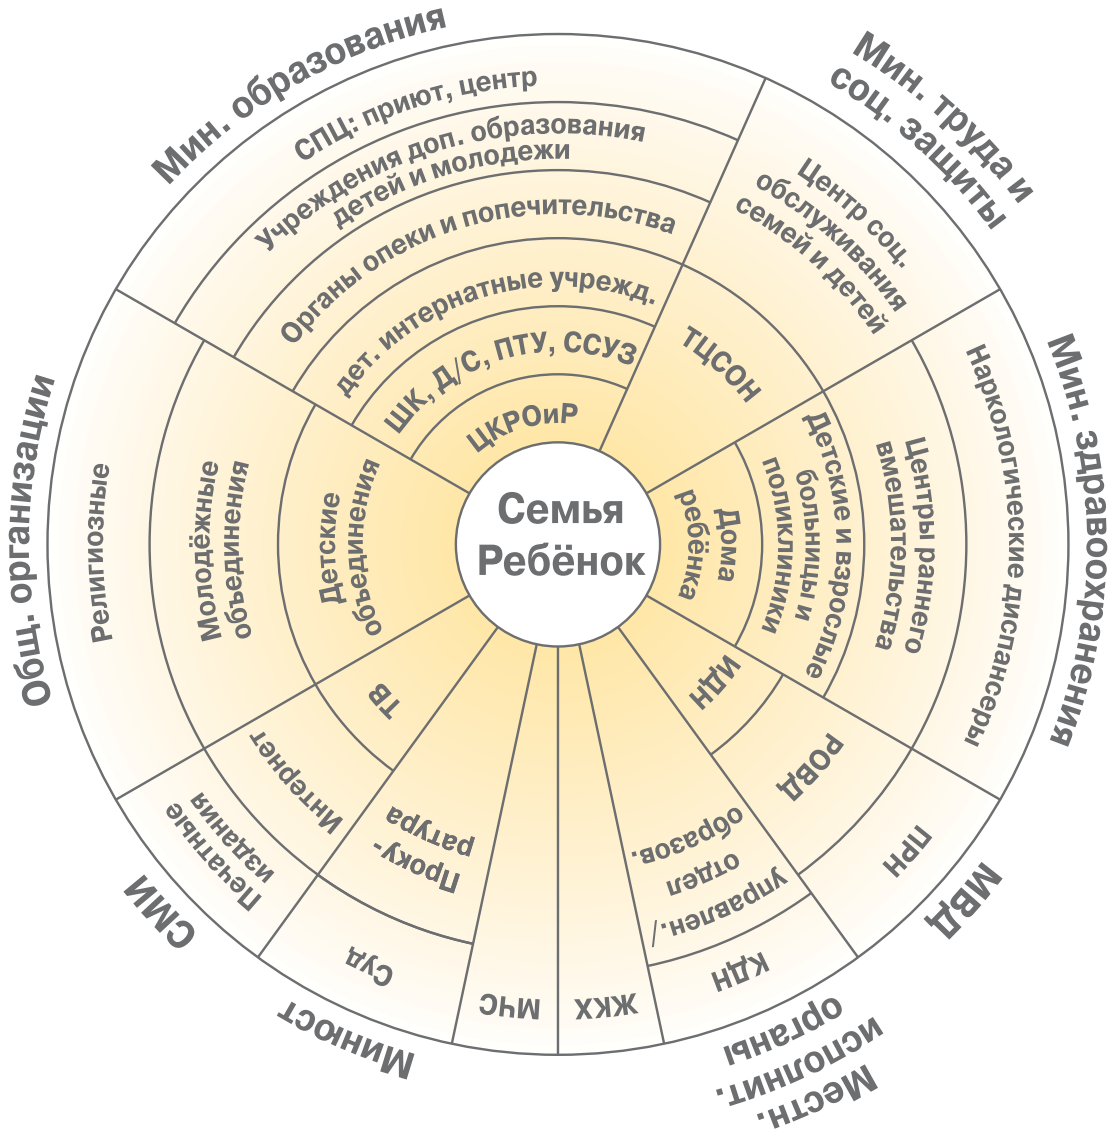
Семья
Ребёнок

Мин. образования
СПЦ: приют, центр
Учреждения доп. образования детей и молодежи
Органы опеки и попечительства
дет. интернатные учрежд.
ШК, Д/С, ПТУ, ССУЗ
ЦКРОиР

Мин. труда и соц. защиты
Центр соц. обслуживания семей и детей
ТЦСОН

Мин. здравоохранения
Наркологические диспансеры
Центры раннего вмешательства
Детские и взрослые больницы и поликлиники
Дома ребёнка

МВД
ПРН
РОВД
ИДН

Местн. исполнит. органы
КДН
управлен./отдел образов.
ЖКХ

МЧС

Минюст
Суд
Проку-ратура

СМИ
Печатные издания
Интернет
ТВ

Общ. организации
Религиозные
Молодёжные объединения
Детские объединения